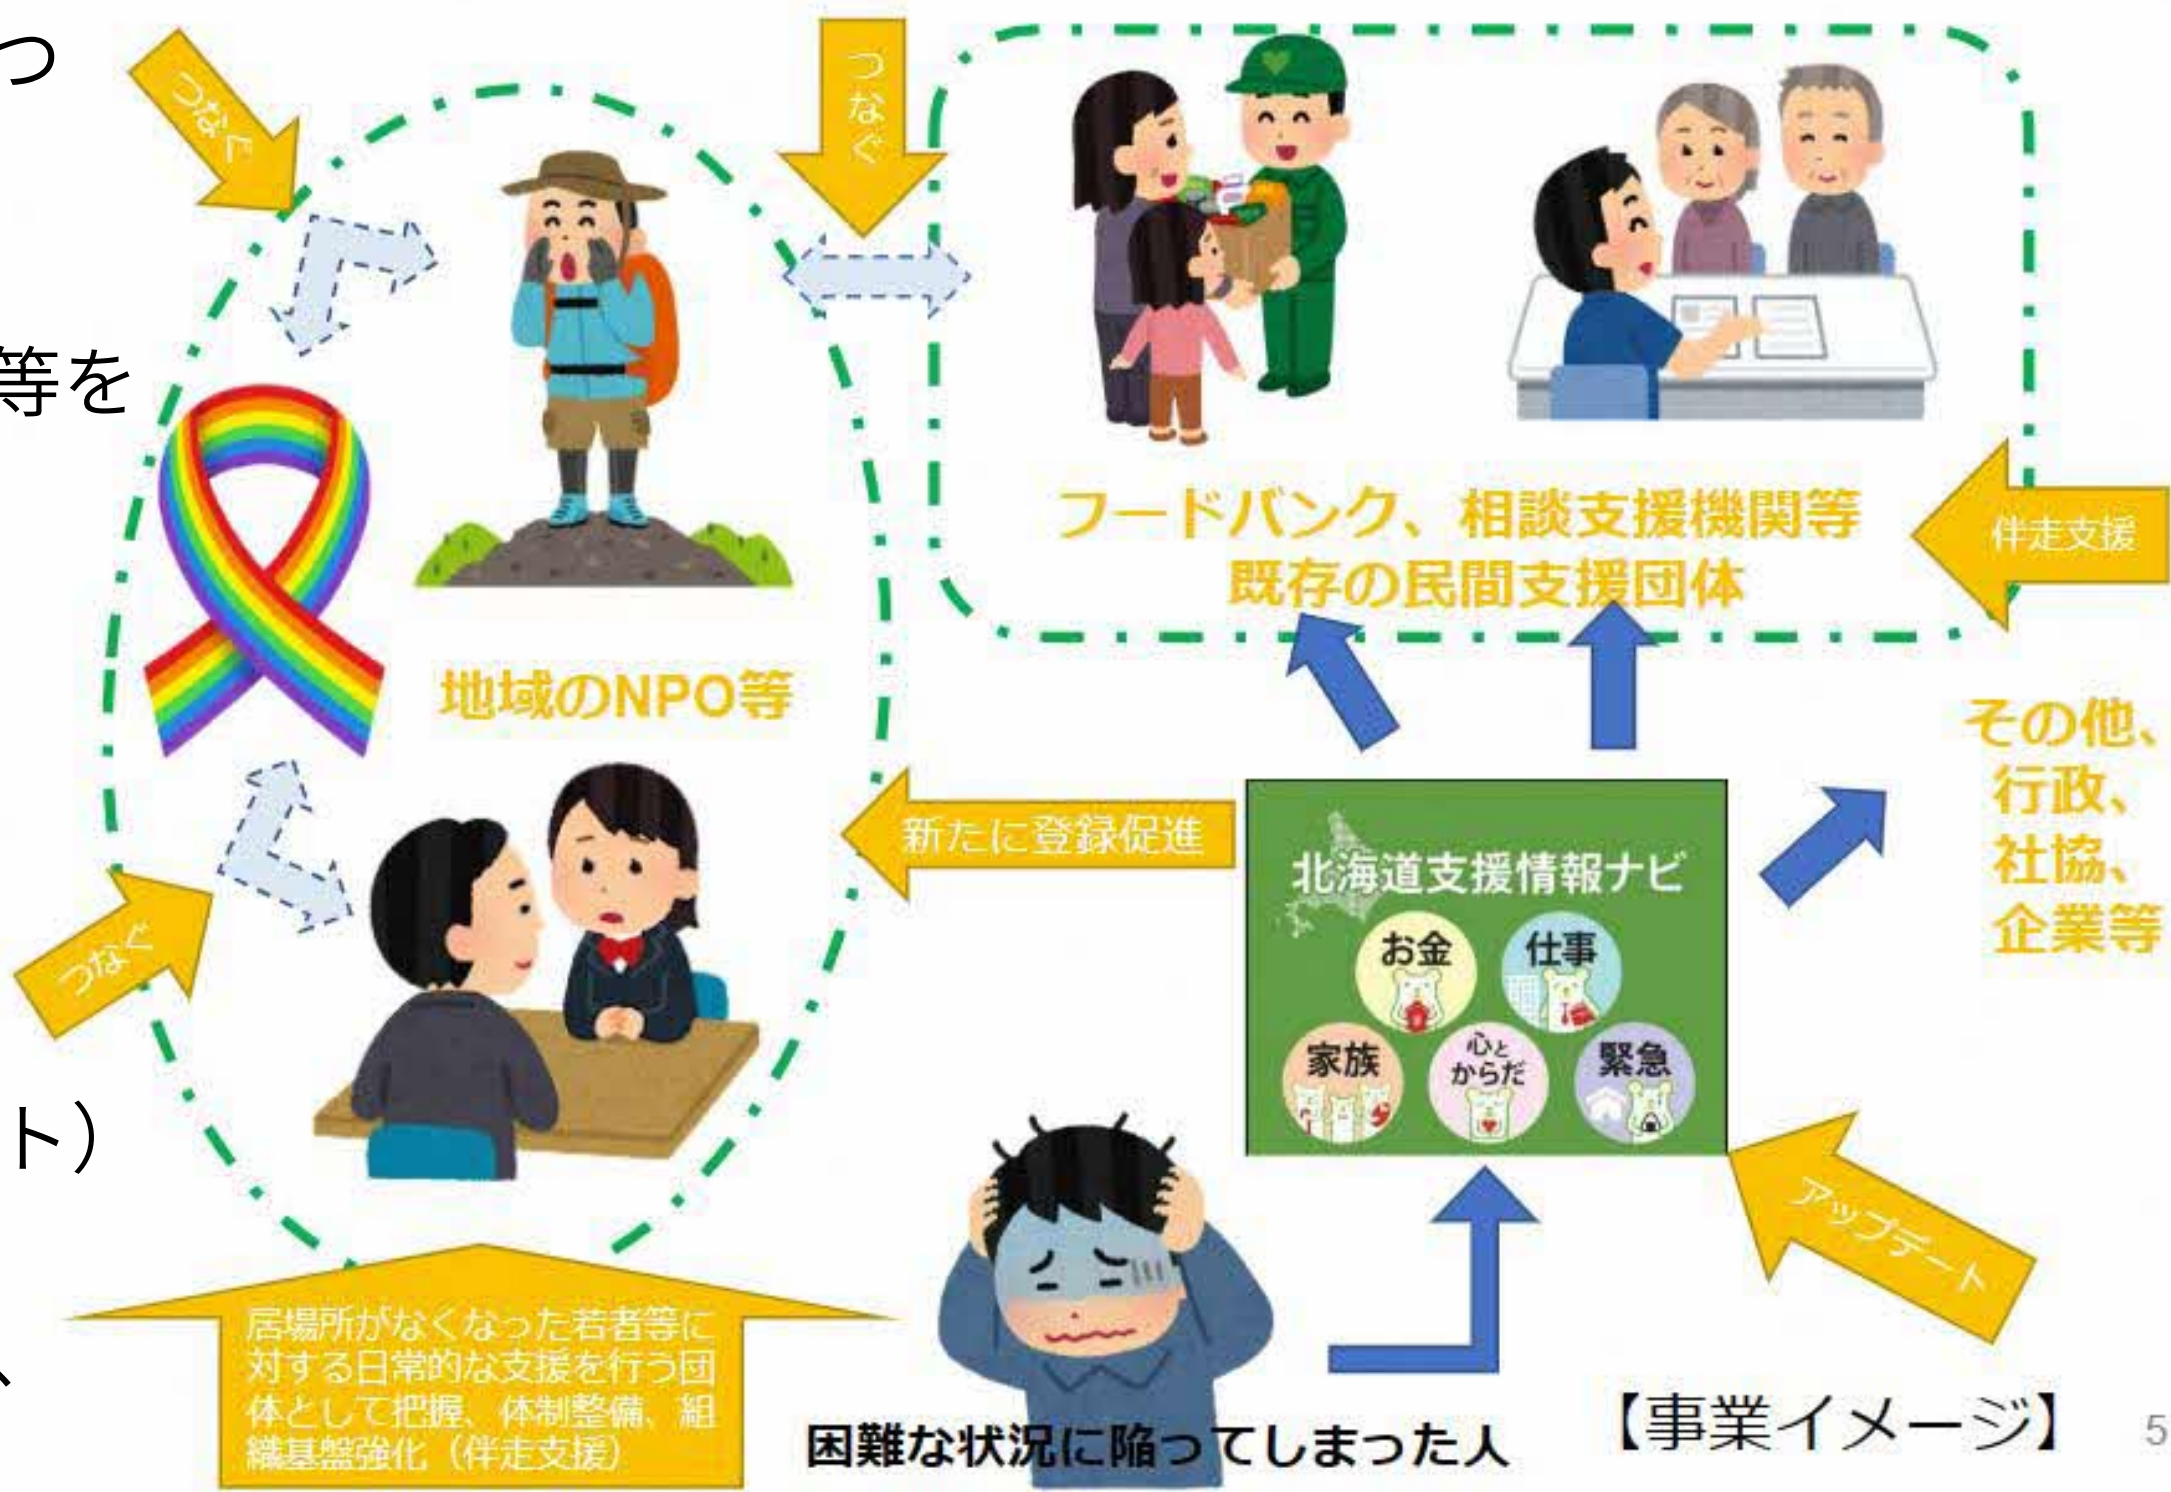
つ

等を

ト）

、

つなぐ

つなぐ

つなぐ

フードバンク、相談支援機関等
既存の民間支援団体

伴走支援

地域のNPO等

その他、
行政、
社協、
企業等

新たに登録促進

北海道支援情報ナビ

お金

仕事

家族

心とからだ

緊急

アップデート

居場所がなくなった若者等に対する日常的な支援を行う団体として把握、体制整備、組織基盤強化（伴走支援）

困難な状況に陥ってしまった人

【事業イメージ】

5